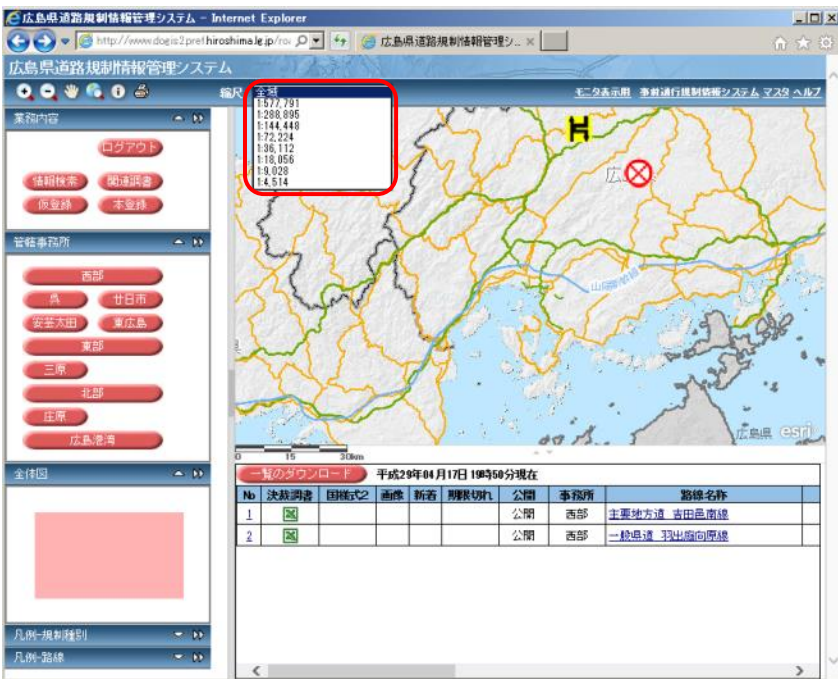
広島県道路規制情報管理システム - Internet Explorer

http://www.dogis2.pref.hiroshima.lg.jp/ro

広島県道路規制情報管理シ... ×

広島県道路規制情報管理システム

縮尺 全域
1:577,791
1:288,895
1:144,448
1:72,224
1:36,112
1:18,056
1:9,028
1:4,514

モニタ表示用 事前通行規制情報システム マスタ ヘルプ

業務内容

ログアウト

情報検索 関連調書

仮登録 本登録

管轄事務所

西部

呉 廿日市

安芸太田 東広島

東部

三原

北部

庄原

広島港湾

全体図

凡例-規制種別

凡例-路線

広

山陽自動車道

広島県 esri

0 15 30km

一覧のダウンロード 平成29年04月17日 19時50分現在

| No | 決裁調書 | 国様式2 | 画像 | 新着 | 期限切れ | 公開 | 事務所 | 路線名称 |
|---|---|---|---|---|---|---|---|---|
| 1 | | | | | | 公開 | 西部 | 主要地方道　吉田邑南線 |
| 2 | | | | | | 公開 | 西部 | 一般県道　羽出庭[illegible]線 |